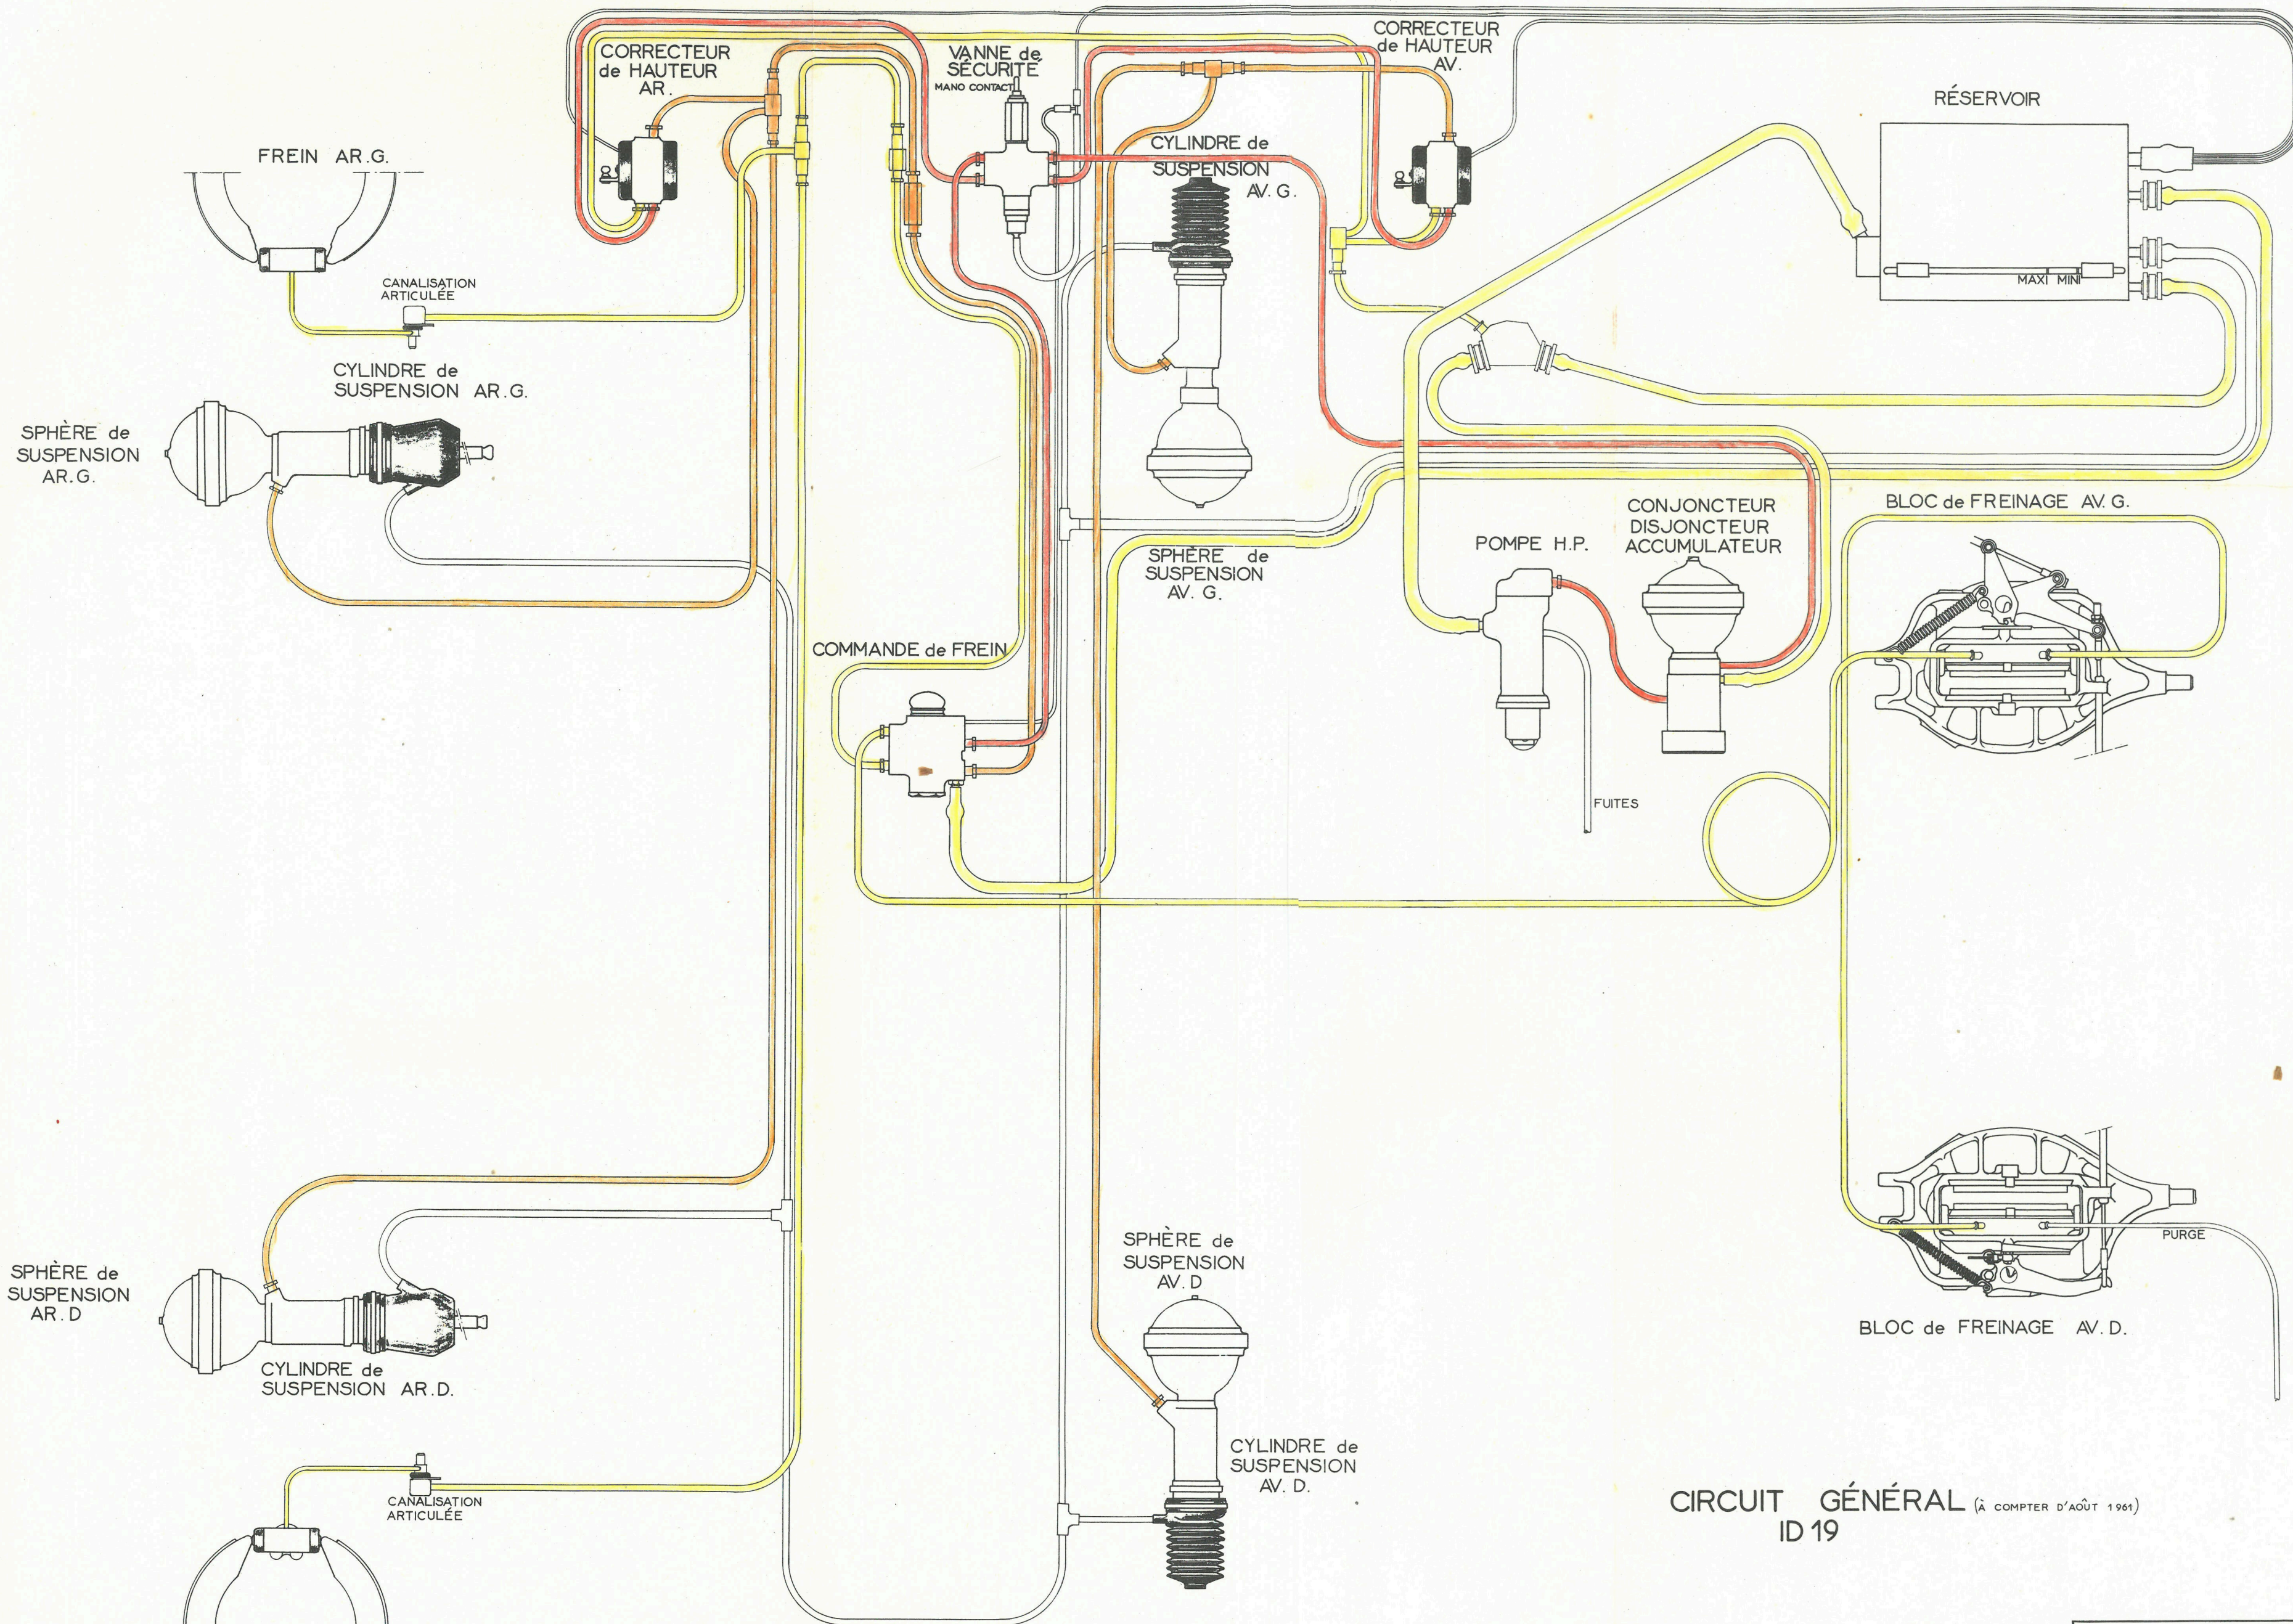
CORRECTEUR de HAUTEUR AR.

VANNE de SÉCURITÉ
MANO CONTACT

CORRECTEUR de HAUTEUR AV.

RÉSERVOIR

FREIN AR.G.

CYLINDRE de SUSPENSION AV. G.

MAXI MINI

CANALISATION ARTICULÉE

CYLINDRE de SUSPENSION AR.G.

SPHÈRE de SUSPENSION AR.G.

BLOC de FREINAGE AV. G.

CONJONCTEUR DISJONCTEUR ACCUMULATEUR

POMPE H.P.

SPHÈRE de SUSPENSION AV. G.

COMMANDE de FREIN

FUITES

PURGE

SPHÈRE de SUSPENSION AV. D

SPHÈRE de SUSPENSION AR. D

BLOC de FREINAGE AV. D.

CYLINDRE de SUSPENSION AR.D.

CYLINDRE de SUSPENSION AV. D.

CANALISATION ARTICULÉE

CIRCUIT GÉNÉRAL (À COMPTER D'AOÛT 1961)
ID 19